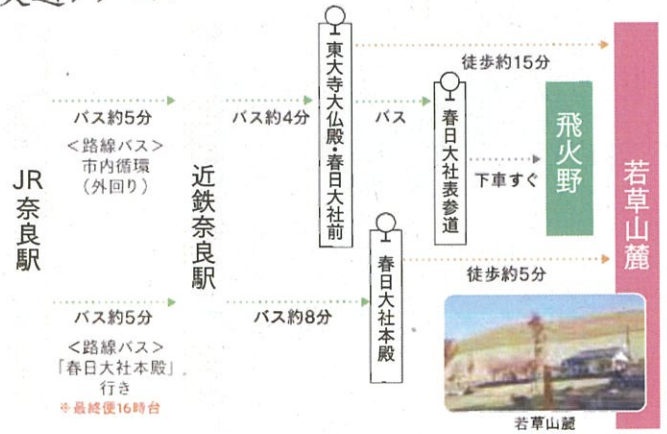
JR奈良駅

バス約5分
＜路線バス＞
市内循環
（外回り）

バス約5分
＜路線バス＞
「春日大社本殿」
行き
※最終便16時台

近鉄奈良駅

バス約4分

バス約8分

東大寺大仏殿・春日大社前

バス

徒歩約15分

春日大社表参道

下車すぐ

飛火野

春日大社本殿

徒歩約5分

若草山麓

若草山麓